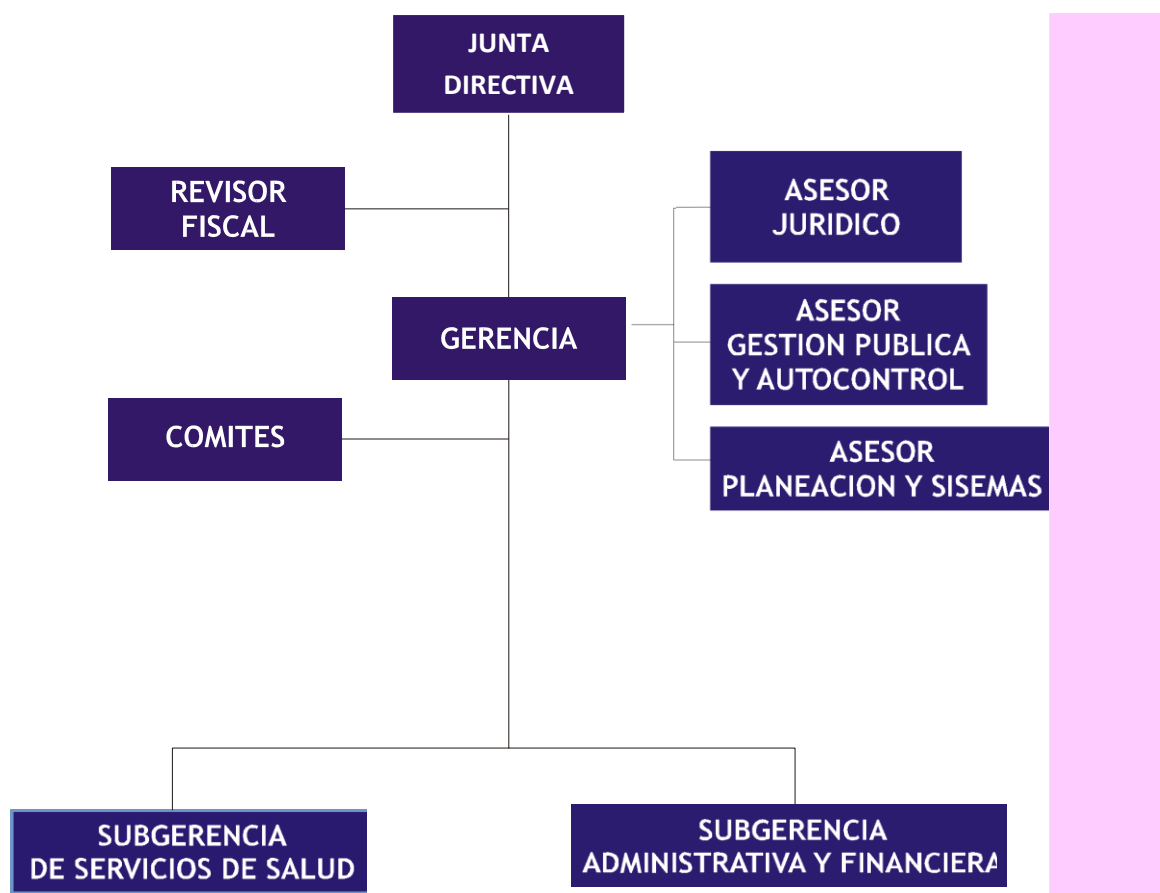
JUNTA DIRECTIVA

REVISOR FISCAL

ASESOR JURIDICO

GERENCIA

ASESOR GESTION PUBLICA Y AUTOCONTROL

COMITES

ASESOR PLANEACION Y SISEMAS

SUBGERENCIA DE SERVICIOS DE SALUD

SUBGERENCIA ADMINISTRATIVA Y FINANCIERA